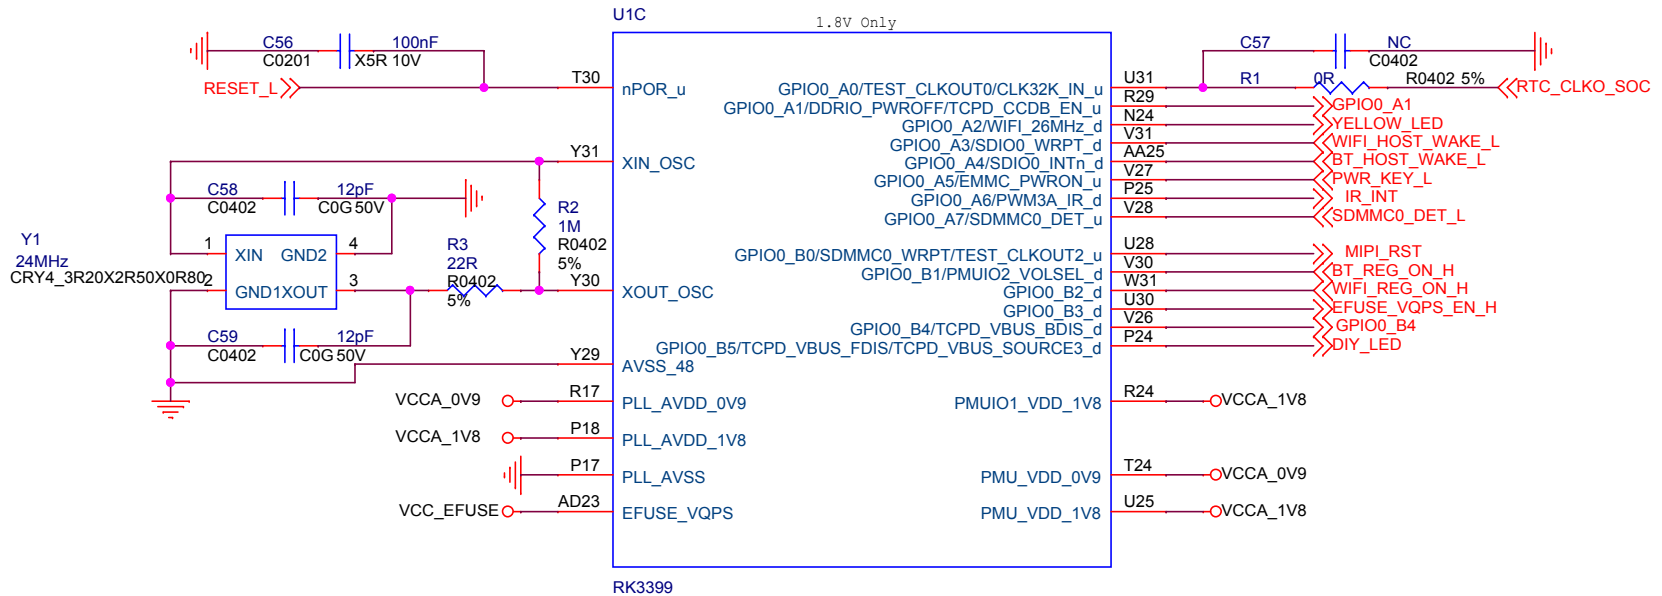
U1C

1.8V Only

C56
C0201
100nF
X5R 10V

RESET_L

T30
nPOR_u

Y31
XIN_OSC

C58
C0402
12pF
C0G 50V

R2
1M
R0402
5%

Y1
24MHz
CRY4_3R20X2R50X0R80

1
XIN
GND2
4
2
GND1
XOUT
3

R3
22R
R0402
5%

Y30
XOUT_OSC

C59
C0402
12pF
C0G 50V

Y29
AVSS_48

VCCA_0V9
R17
PLL_AVDD_0V9

VCCA_1V8
P18
PLL_AVDD_1V8

P17
PLL_AVSS

VCC_EFUSE
AD23
EFUSE_VQPS

RK3399

GPIO0_A0/TEST_CLKOUT0/CLK32K_IN_u
U31
GPIO0_A1/DDRIO_PWROFF/TCPD_CCDB_EN_u
R29
GPIO0_A2/WIFI_26MHz_d
N24
GPIO0_A3/SDIO0_WRPT_d
V31
GPIO0_A4/SDIO0_INTn_d
AA25
GPIO0_A5/EMMC_PWRON_u
V27
GPIO0_A6/PWM3A_IR_d
P25
GPIO0_A7/SDMMC0_DET_u
V28

GPIO0_B0/SDMMC0_WRPT/TEST_CLKOUT2_u
U28
GPIO0_B1/PMUIO2_VOLSEL_d
V30
GPIO0_B2_d
W31
GPIO0_B3_d
U30
GPIO0_B4/TCPD_VBUS_BDIS_d
V26
GPIO0_B5/TCPD_VBUS_FDIS/TCPD_VBUS_SOURCE3_d
P24

PMUIO1_VDD_1V8
R24
VCCA_1V8

PMU_VDD_0V9
T24
VCCA_0V9

PMU_VDD_1V8
U25
VCCA_1V8

C57
NC
C0402

R1
0R
R0402 5%
RTC_CLKO_SOC

GPIO0_A1
YELLOW_LED
WIFI_HOST_WAKE_L
BT_HOST_WAKE_L
PWR_KEY_L
IR_INT
SDMMC0_DET_L

MIPI_RST
BT_REG_ON_H
WIFI_REG_ON_H
EFUSE_VQPS_EN_H
GPIO0_B4
DIY_LED